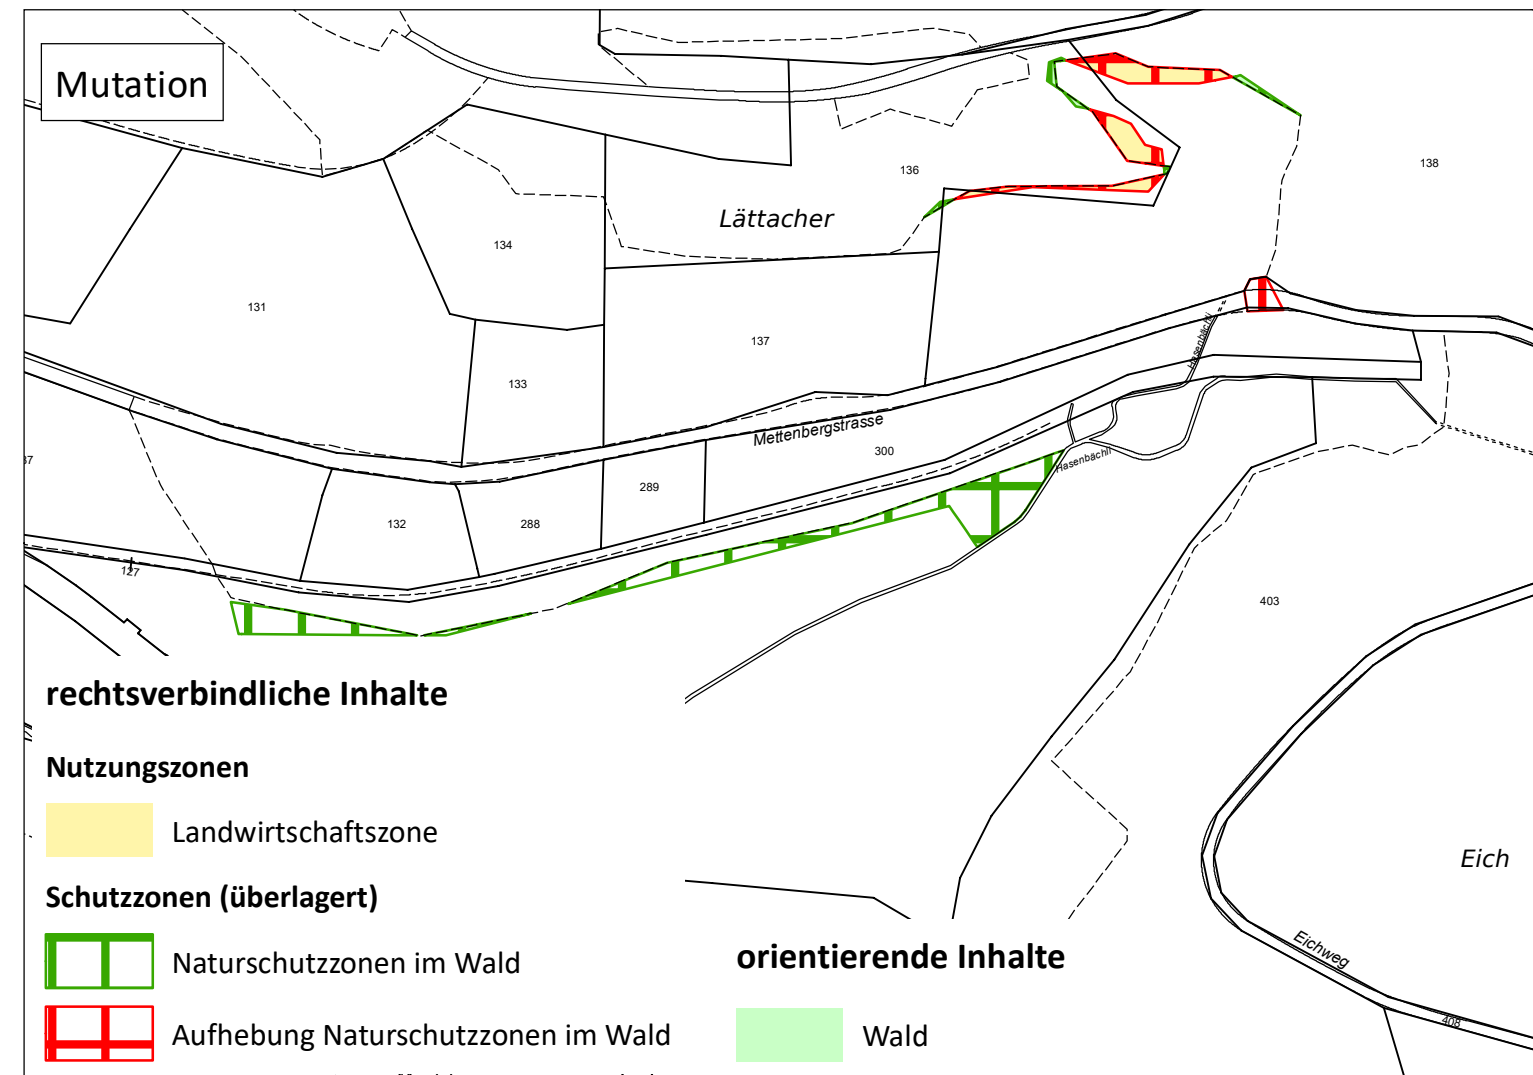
Mutation

136

138

Lättacher

134

131

137

133

Mettenbergstrasse

300

Hasenbächli

Hasenbächli

87

289

132

288

127

403

rechtsverbindliche Inhalte

Nutzungszonen

Landwirtschaftszone

Schutzzonen (überlagert)

Naturschutzzonen im Wald

Aufhebung Naturschutzzonen im Wald

Eich

Eichweg

408

orientierende Inhalte

Wald